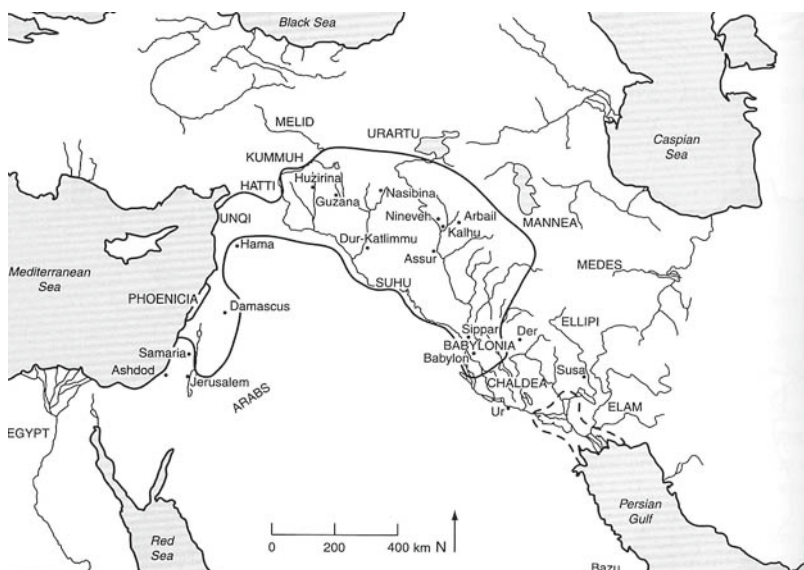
Black Sea

MELID

URARTU

KUMMUH

Caspian Sea

HATTI

Huzirina

Guzana

Nasibina

UNQI

Nineveh

Arbail

Kalhu

MANNEA

Hama

Dur-Katlimmu

Assur

Mediterranean Sea

MEDES

SUHU

PHOENICIA

Damascus

ELLIPI

Sippar

Der

BABYLONIA

Samaria

Babylon

Ashdod

Susa

Jerusalem

CHALDEA

ARABS

ELAM

Ur

EGYPT

Persian Gulf

Red Sea

0

200

400 km

N

Bazu